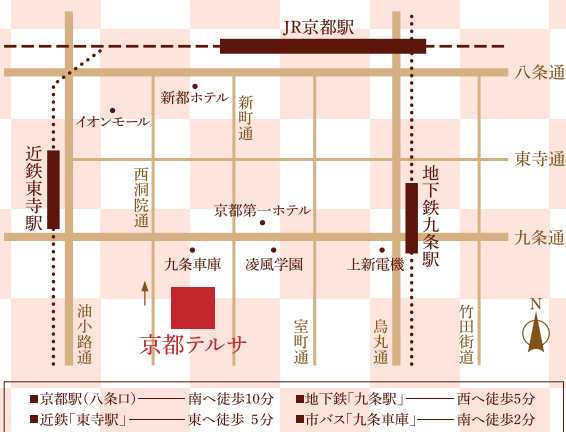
JR京都駅

八条通

新都ホテル

イオンモール

新町通

近鉄東寺駅

西洞院通

東寺通

京都第一ホテル

地下鉄九条駅

九条通

九条車庫

凌風学園

上新電機

N

油小路通

京都テルサ

室町通

烏丸通

竹田街道

■京都駅（八条口）――――南へ徒歩10分　■地下鉄「九条駅」――――西へ徒歩5分
■近鉄「東寺駅」――――東へ徒歩 5分　■市バス「九条車庫」――――南へ徒歩2分